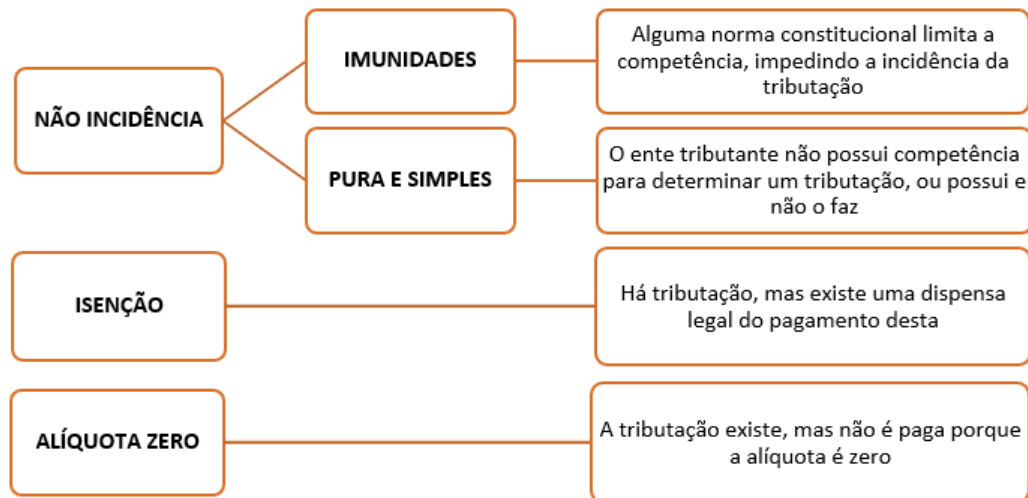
NÃO INCIDÊNCIA

IMUNIDADES

Alguma norma constitucional limita a competência, impedindo a incidência da tributação

PURA E SIMPLES

O ente tributante não possui competência para determinar um tributação, ou possui e não o faz

ISENÇÃO

Há tributação, mas existe uma dispensa legal do pagamento desta

ALÍQUOTA ZERO

A tributação existe, mas não é paga porque a alíquota é zero